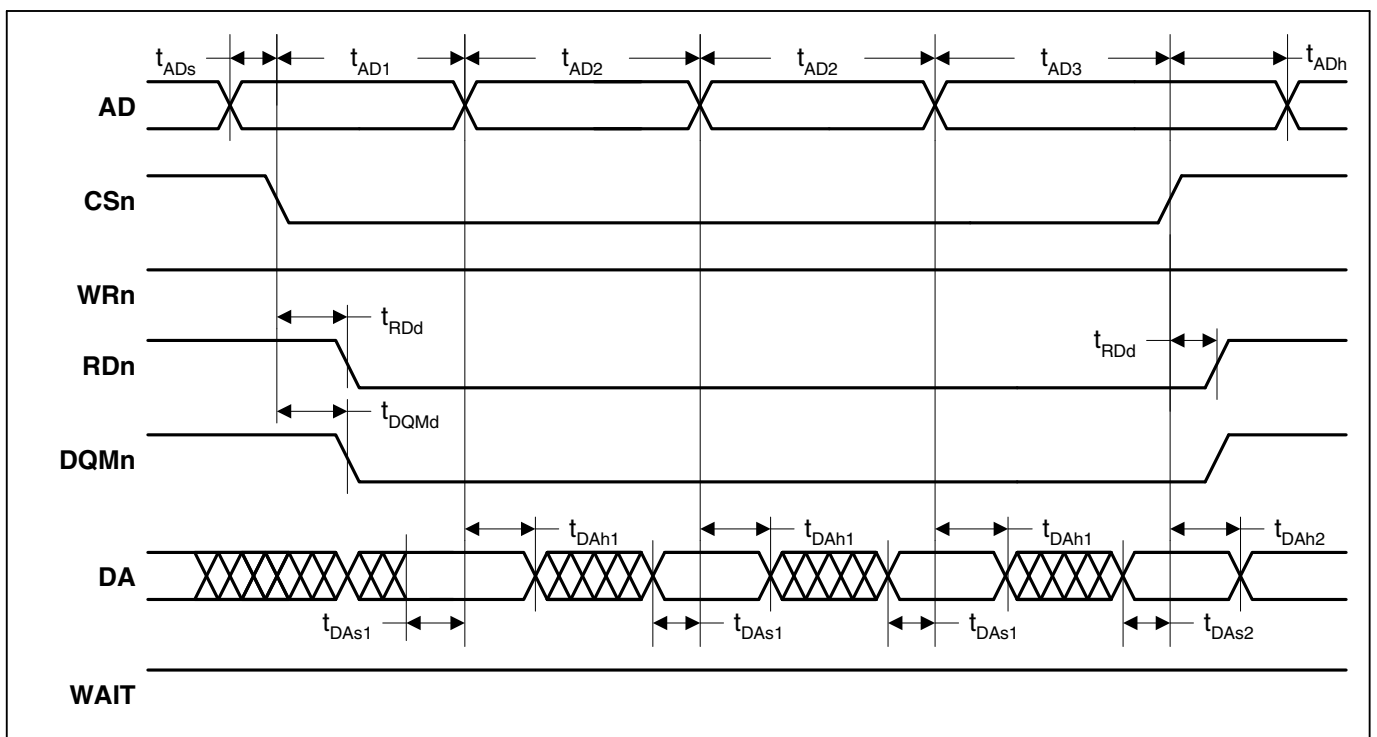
$t_{ADs}$ $t_{AD1}$ $t_{AD2}$ $t_{AD2}$ $t_{AD3}$ $t_{ADh}$

AD

CSn

WRn

$t_{RDd}$

RDn

$t_{RDd}$

$t_{DQMd}$

DQMn

$t_{DAh1}$ $t_{DAh1}$ $t_{DAh1}$ $t_{DAh2}$

DA

$t_{DAs1}$ $t_{DAs1}$ $t_{DAs1}$ $t_{DAs2}$

WAIT